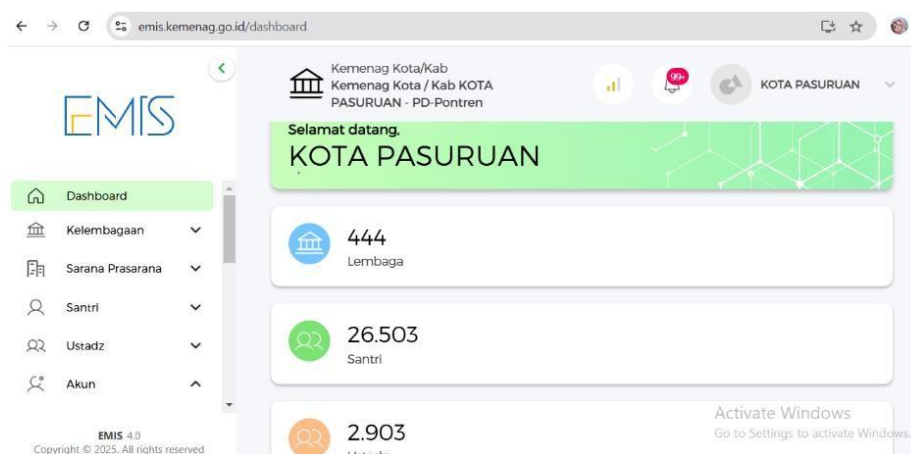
emis.kemenag.go.id/dashboard

EMIS

Dashboard
Kelembagaan
Sarana Prasarana
Santri
Ustadz
Akun

EMIS 4.0
Copyright © 2025. All rights reserved

Kemenag Kota/Kab
Kemenag Kota / Kab KOTA PASURUAN - PD-Pontren

99+

KOTA PASURUAN

Selamat datang,
KOTA PASURUAN

444
Lembaga

26.503
Santri

2.903
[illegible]

Activate Windows
Go to Settings to activate Windows.